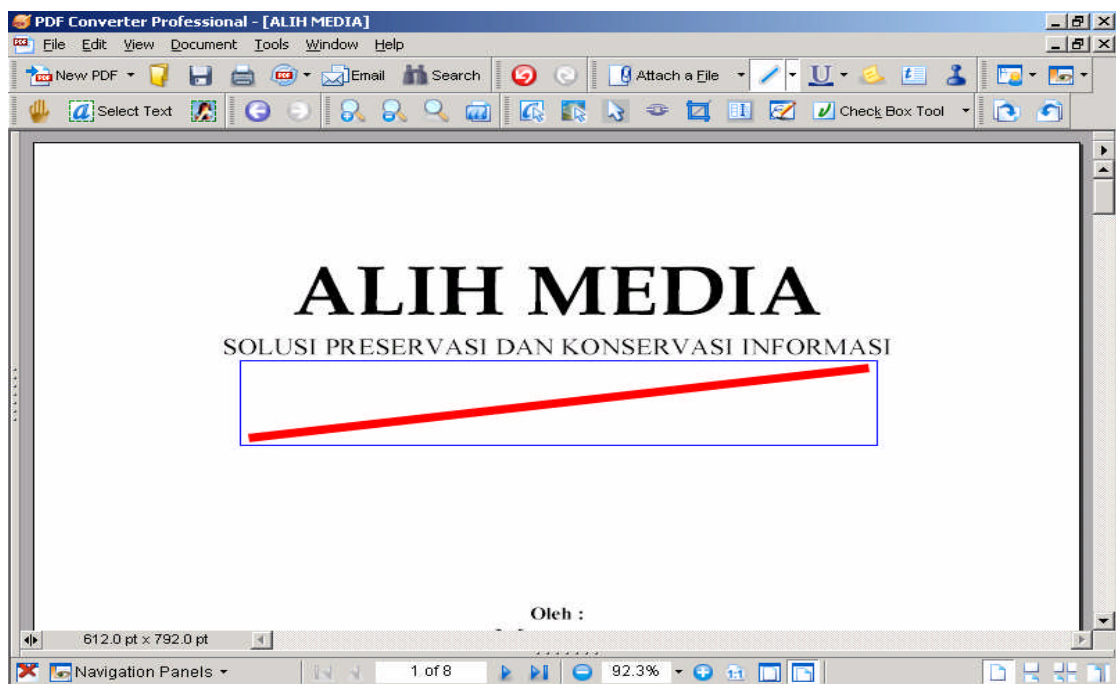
PDF Converter Professional - [ALIH MEDIA]

File Edit View Document Tools Window Help

New PDF Email Search Attach a File

Select Text Check Box Tool

ALIH MEDIA

SOLUSI PRESERVASI DAN KONSERVASI INFORMASI

Oleh :

612.0 pt x 792.0 pt

Navigation Panels 1 of 8 92.3%